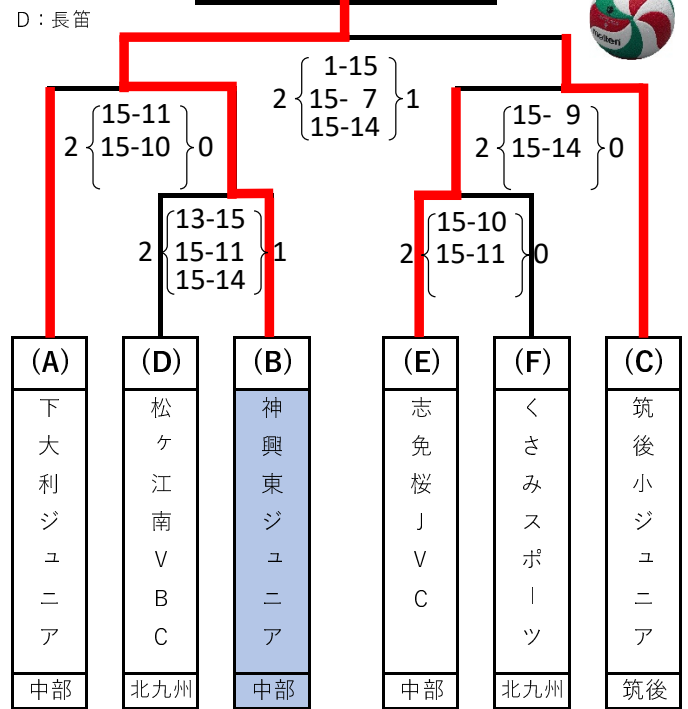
D：長笛

2 {1-15, 15- 7, 15-14} 1

2 {15-11, 15-10} 0

2 {15- 9, 15-14} 0

2 {13-15, 15-11, 15-14} 1

2 {15-10, 15-11} 0

| (A) | (D) | (B) | (E) | (F) | (C) |
|---|---|---|---|---|---|
| 下大利ジュニア | 松ヶ江南VBC | 神興東ジュニア | 志免桜JVC | くさみスポーツ | 筑後小ジュニア |
| 中部 | 北九州 | 中部 | 中部 | 北九州 | 筑後 |

molten